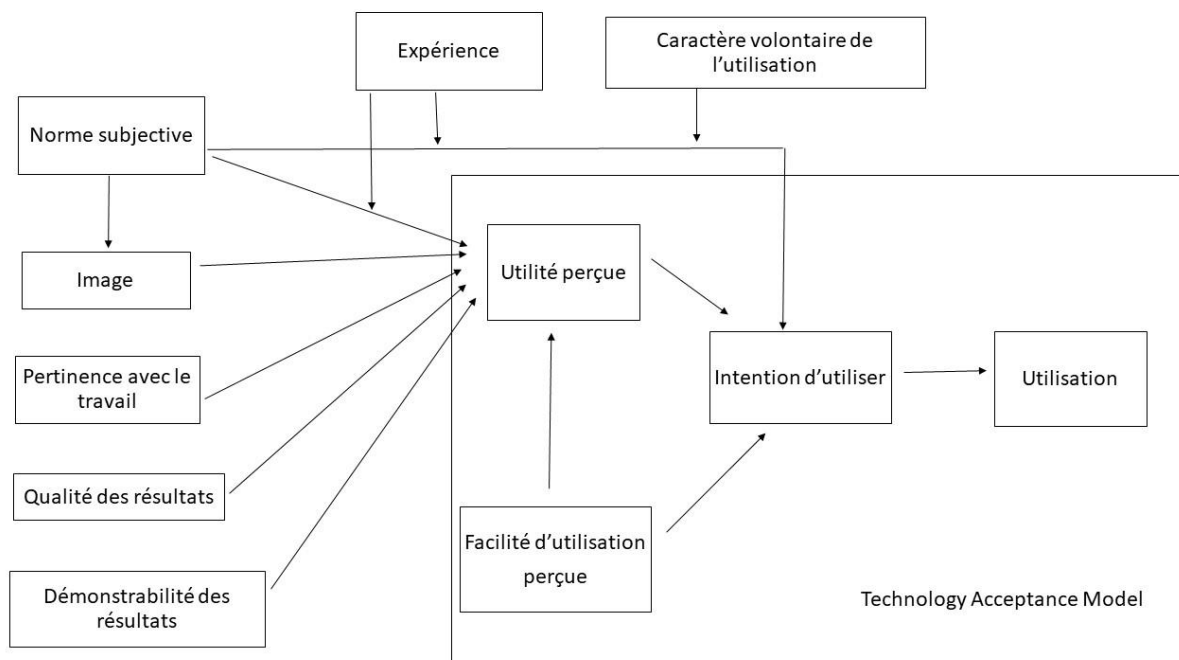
Expérience

Caractère volontaire de l'utilisation

Norme subjective

Image

Pertinence avec le travail

Qualité des résultats

Démonstrabilité des résultats

Utilité perçue

Facilité d'utilisation perçue

Intention d'utiliser

Utilisation

Technology Acceptance Model